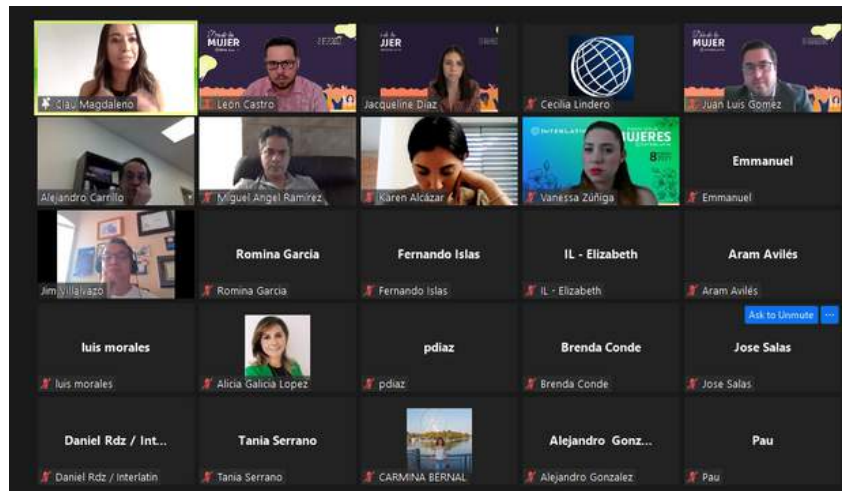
Clau Magdaleno

MUJER
León Castro

JER
Jacqueline Díaz

Cecilia Lindero

MUJER
Juan Luis Gómez

Alejandro Carrillo

Miguel Angel Ramírez

Karen Alcázar

INTERLATIN MUJERES 8
Vanessa Zúñiga

Emmanuel
Emmanuel

Jim Villalvazo

Romina Garcia
Romina Garcia

Fernando Islas
Fernando Islas

IL - Elizabeth
IL - Elizabeth

Aram Avilés
Aram Avilés

luis morales
luis morales

Alicia Galicia Lopez

pdiaz
pdiaz

Brenda Conde
Brenda Conde

Ask to Unmute ...
Jose Salas
Jose Salas

Daniel Rdz / Int...
Daniel Rdz / Interlatin

Tania Serrano
Tania Serrano

CARMINA BERNAL

Alejandro Gonz...
Alejandro Gonzalez

Pau
Pau